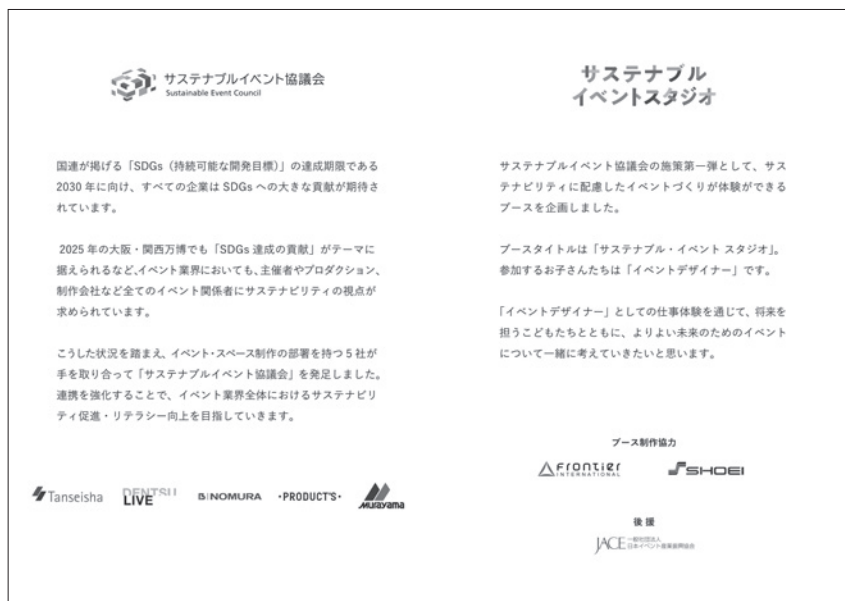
サステナブルイベント協議会
Sustainable Event Council

国連が掲げる「SDGs（持続可能な開発目標）」の達成期限である 2030 年に向け、すべての企業は SDGs への大きな貢献が期待されています。

2025 年の大阪・関西万博でも「SDGs 達成の貢献」がテーマに据えられるなど、イベント業界においても、主催者やプロダクション、制作会社など全てのイベント関係者にサステナビリティの視点が求められています。

こうした状況を踏まえ、イベント・スペース制作の部署を持つ 5 社が手を取り合って「サステナブルイベント協議会」を発足しました。連携を強化することで、イベント業界全体におけるサステナビリティ促進・リテラシー向上を目指していきます。

Tanseisha DENTSU LIVE NOMURA ·PRODUCT'S· Murayama

サステナブル
イベントスタジオ

サステナブルイベント協議会の施策第一弾として、サステナビリティに配慮したイベントづくりが体験ができるブースを企画しました。

ブースタイトルは「サステナブル・イベント スタジオ」。参加するお子さんたちは「イベントデザイナー」です。

「イベントデザイナー」としての仕事体験を通じて、将来を担うこどもたちとともに、よりよい未来のためのイベントについて一緒に考えていきたいと思います。

ブース制作協力

Frontier INTERNATIONAL SHOEI

後援

JACE 一般社団法人 日本イベント産業振興協会